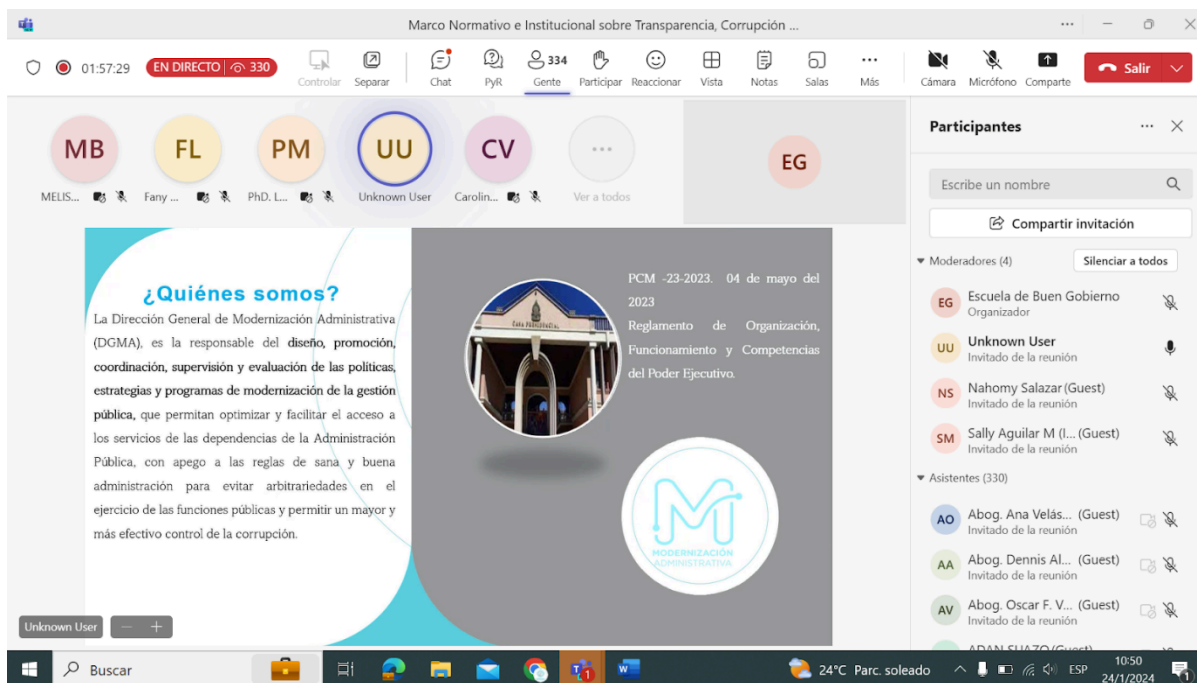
Marco Normativo e Institucional sobre Transparencia, Corrupción ...

01:57:29 EN DIRECTO 330

Controlar Separar Chat PyR 334 Gente Participar Reaccionar Vista Notas Salas Más Cámara Micrófono Comparte Salir

MB MELIS... FL Fany ... PM PhD. L... UU Unknown User CV Carolin... Ver a todos EG

Participantes

Escribe un nombre

Compartir invitación

Moderadores (4) Silenciar a todos

EG Escuela de Buen Gobierno
Organizador

UU Unknown User
Invitado de la reunión

NS Nahomy Salazar (Guest)
Invitado de la reunión

SM Sally Aguilar M (I... (Guest)
Invitado de la reunión

Asistentes (330)

AO Abog. Ana Velás... (Guest)
Invitado de la reunión

AA Abog. Dennis Al... (Guest)
Invitado de la reunión

AV Abog. Oscar F. V... (Guest)
Invitado de la reunión

ADAN SUAZO (Guest)

¿Quiénes somos?

La Dirección General de Modernización Administrativa (DGMA), es la responsable del diseño, promoción, coordinación, supervisión y evaluación de las políticas, estrategias y programas de modernización de la gestión pública, que permitan optimizar y facilitar el acceso a los servicios de las dependencias de la Administración Pública, con apego a las reglas de sana y buena administración para evitar arbitrariedades en el ejercicio de las funciones públicas y permitir un mayor y más efectivo control de la corrupción.

CASA PRESIDENCIAL

PCM -23-2023. 04 de mayo del 2023
Reglamento de Organización, Funcionamiento y Competencias del Poder Ejecutivo.

MODERNIZACIÓN ADMINISTRATIVA

Unknown User

Buscar 24°C Parc. soleado ESP 10:50 24/1/2024